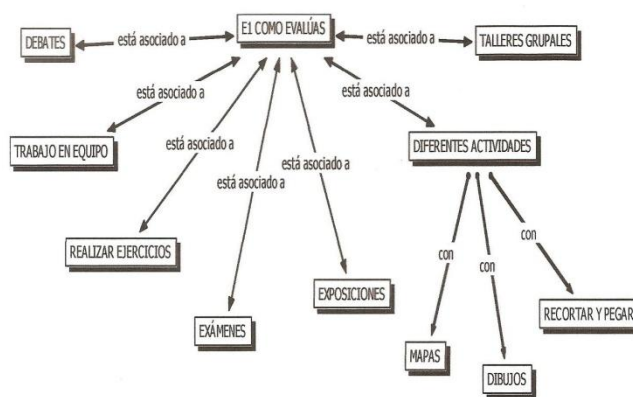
E1 COMO EVALÚAS

está asociado a

DEBATES

está asociado a

TALLERES GRUPALES

está asociado a

TRABAJO EN EQUIPO

está asociado a

REALIZAR EJERCICIOS

está asociado a

EXÁMENES

está asociado a

EXPOSICIONES

está asociado a

DIFERENTES ACTIVIDADES

con

MAPAS

con

DIBUJOS

con

RECORTAR Y PEGAR